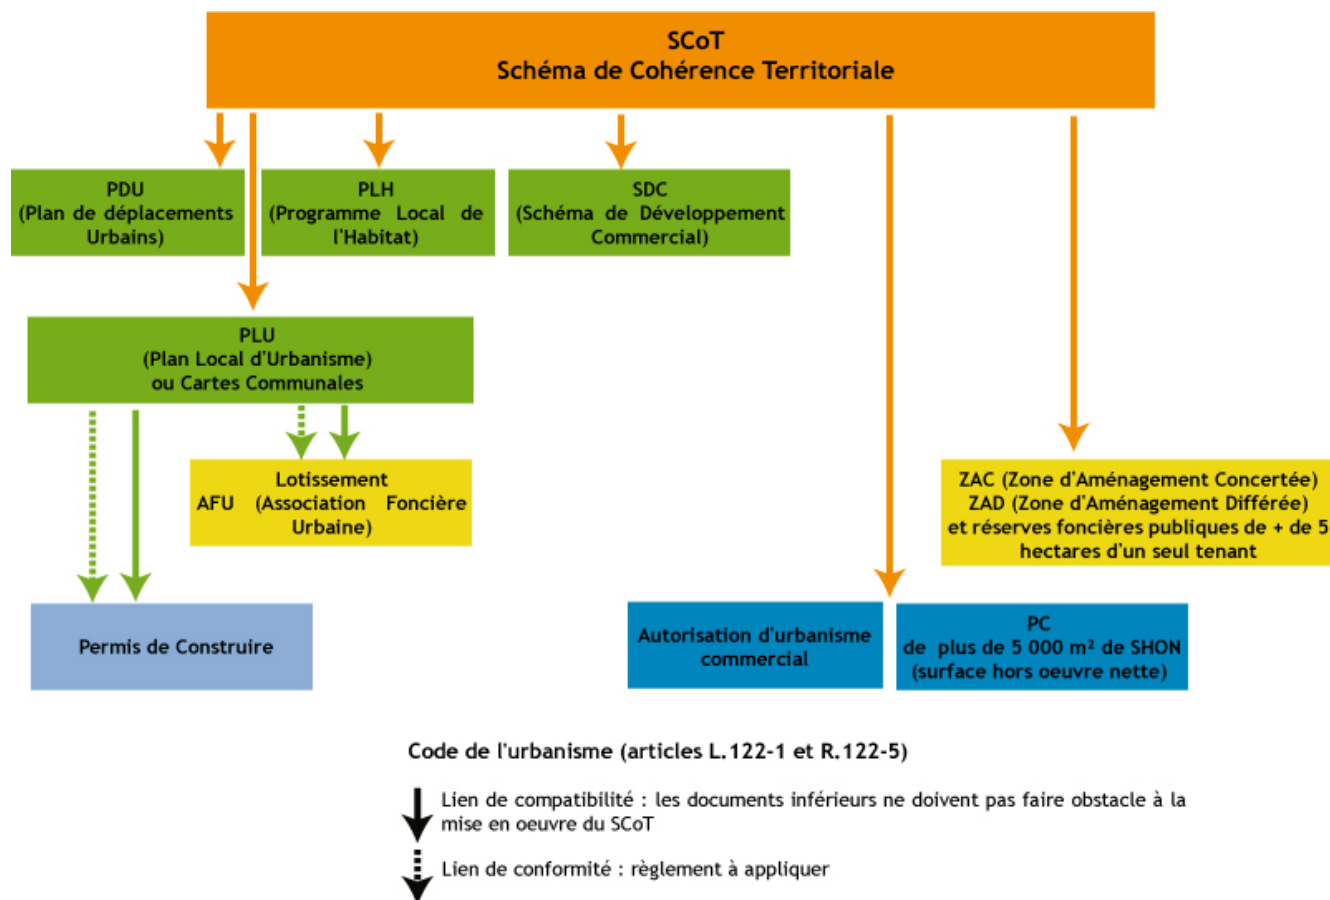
SCoT
Schéma de Cohérence Territoriale

PDU
(Plan de déplacements Urbains)

PLH
(Programme Local de l'Habitat)

SDC
(Schéma de Développement Commercial)

PLU
(Plan Local d'Urbanisme)
ou Cartes Communales

Lotissement
AFU (Association Foncière Urbaine)

ZAC (Zone d'Aménagement Concertée)
ZAD (Zone d'Aménagement Différée)
et réserves foncières publiques de + de 5 hectares d'un seul tenant

Permis de Construire

Autorisation d'urbanisme commercial

PC
de plus de 5 000 m² de SHON
(surface hors oeuvre nette)

Code de l'urbanisme (articles L.122-1 et R.122-5)

Lien de compatibilité : les documents inférieurs ne doivent pas faire obstacle à la mise en oeuvre du SCoT

Lien de conformité : règlement à appliquer